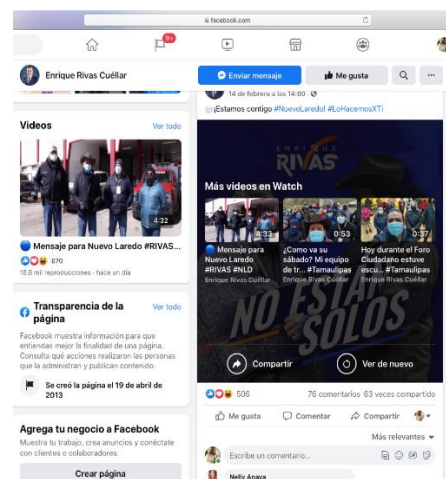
facebook.com

9+

Enrique Rivas Cuéllar

Enviar mensaje

Me gusta

Videos

Ver todo

4:32

Mensaje para Nuevo Laredo #RIVAS...

670

18.8 mil reproducciones · hace un día

Transparencia de la página

Ver todo

Facebook muestra información para que entiendas mejor la finalidad de una página. Consulta qué acciones realizan las personas que la administran y publican contenido.

Se creó la página el 19 de abril de 2013

Agrega tu negocio a Facebook

Muestra tu trabajo, crea anuncios y conéctate con clientes o colaboradores.

Crear página

14 de febrero a las 14:00

¡Estamos contigo #NuevoLaredo! #LoHacemosXTi

ENRIQUE RIVAS

Más videos en Watch

3:33

0:53

0:37

Mensaje para Nuevo Laredo #RIVAS #NLD

Enrique Rivas Cuéllar

¿Como va su sábado? Mi equipo de tr... #Tamaulipas

Enrique Rivas Cuéllar

Hoy durante el Foro Ciudadano estuve escu... #Tamaulipas

Enrique Rivas Cuéllar

NO ESTÁS SOLOS

Compartir

Ver de nuevo

506

76 comentarios 63 veces compartido

Me gusta

Comentar

Compartir

Más relevantes

Escribe un comentario...

Nelly Anaya